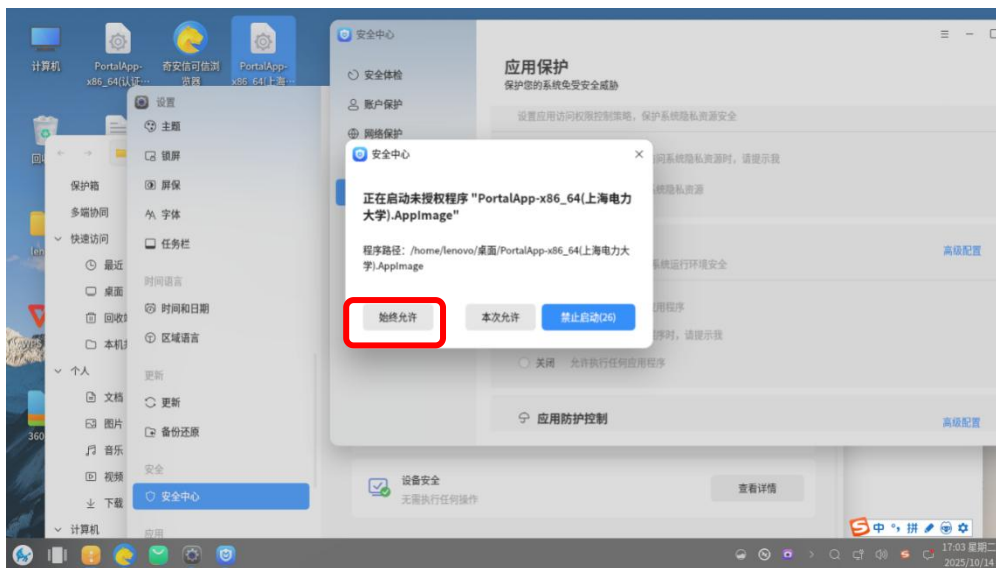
计算机

PortalApp-x86_64(认证…

奇安信可信浏览器

PortalApp-x86_64(上海…

回

len

360

设置

主题

锁屏

屏保

字体

任务栏

时间语言

时间和日期

区域语言

更新

更新

备份还原

安全

安全中心

应用

保护箱

多端协同

快速访问

最近

桌面

回收

本机

个人

文档

图片

音乐

视频

下载

计算机

安全中心

安全体检

账户保护

网络保护

应用保护

保护您的系统免受安全威胁

设置应用访问权限控制策略，保护系统隐私资源安全

问系统隐私资源时，请提示我

统隐私资源

高级配置

系统运行环境安全

用程序

序时，请提示我

关闭 允许执行任何应用程序

应用防护控制

高级配置

设备安全

无需执行任何操作

查看详情

安全中心

正在启动未授权程序 "PortalApp-x86_64(上海电力大学).AppImage"

程序路径：/home/lenovo/桌面/PortalApp-x86_64(上海电力大学).AppImage

始终允许

本次允许

禁止启动(26)

中 °, 拼

17:03 星期二
2025/10/14